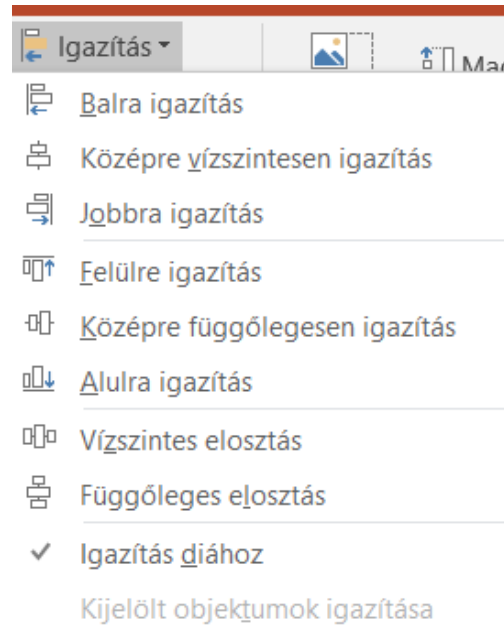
Igazítás

Mag

Balra igazítás

Középre vízszintesen igazítás

Jobbra igazítás

Felülre igazítás

Középre függőlegesen igazítás

Alulra igazítás

Vízszintes elosztás

Függőleges elosztás

✓ Igazítás diához

Kijelölt objektumok igazítása